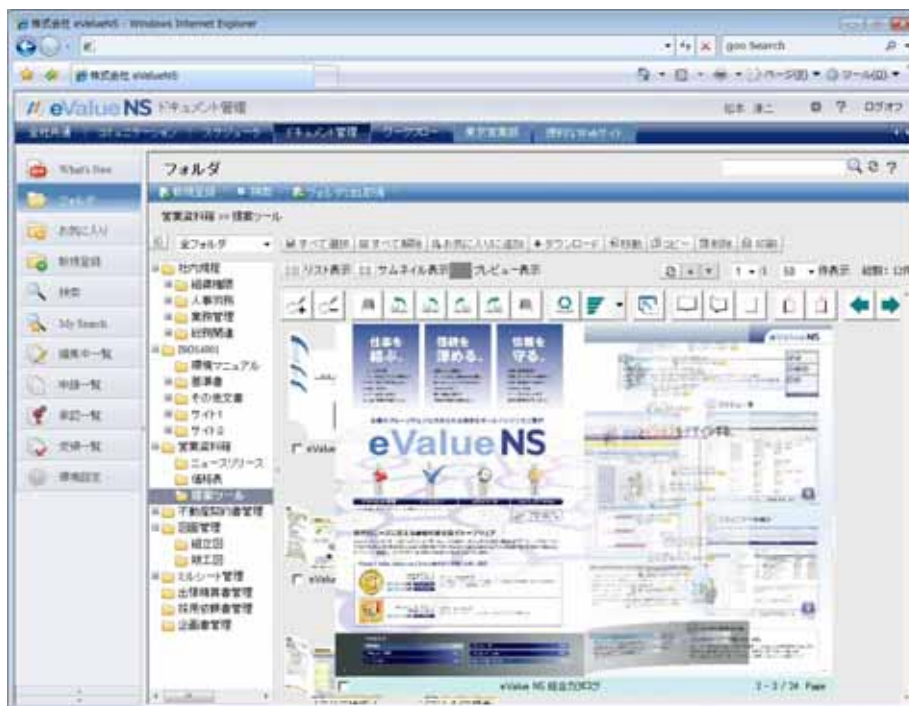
株式会社 eValueNS - Windows Internet Explorer

goo Search

株式会社 eValueNS

ページ(P) ツール(O)

eValue NS ドキュメント管理

松本 凍二 ? ログオフ

全社共通 コミュニケーション スケジュール ドキュメント管理 ワークフロー 顧客管理 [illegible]

What's New

フォルダ

お気に入り

新規登録

検索

My Search

編集中一覧

申請一覧

承認一覧

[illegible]一覧

環境設定

フォルダ

新規登録 検索 フォルダ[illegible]

営業資料等 >> 提案ツール

全フォルダ

すべて選択 すべて解除 お気に入りに追加 ダウンロード 移動 コピー 削除 印刷

リスト表示 サムネイル表示 プレビュー表示

1 - 3 50 件表示 総数: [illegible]

社内規程
組織機関
人事労務
業務管理
財務関連
ISO14001
環境マニュアル
要求書
その他文書
サイト1
サイト2
営業資料等
ニュースリリース
価格表
提案ツール
不動産契約書管理
図面管理
組立図
竣工図
ミルシート管理
出張精算書管理
採用候補者管理
企画書管理

情報を繋ぶ。
情報を深める。
情報を守る。

eValue NS

eValue NS 総合カタログ

1 - 3 / 34 Page